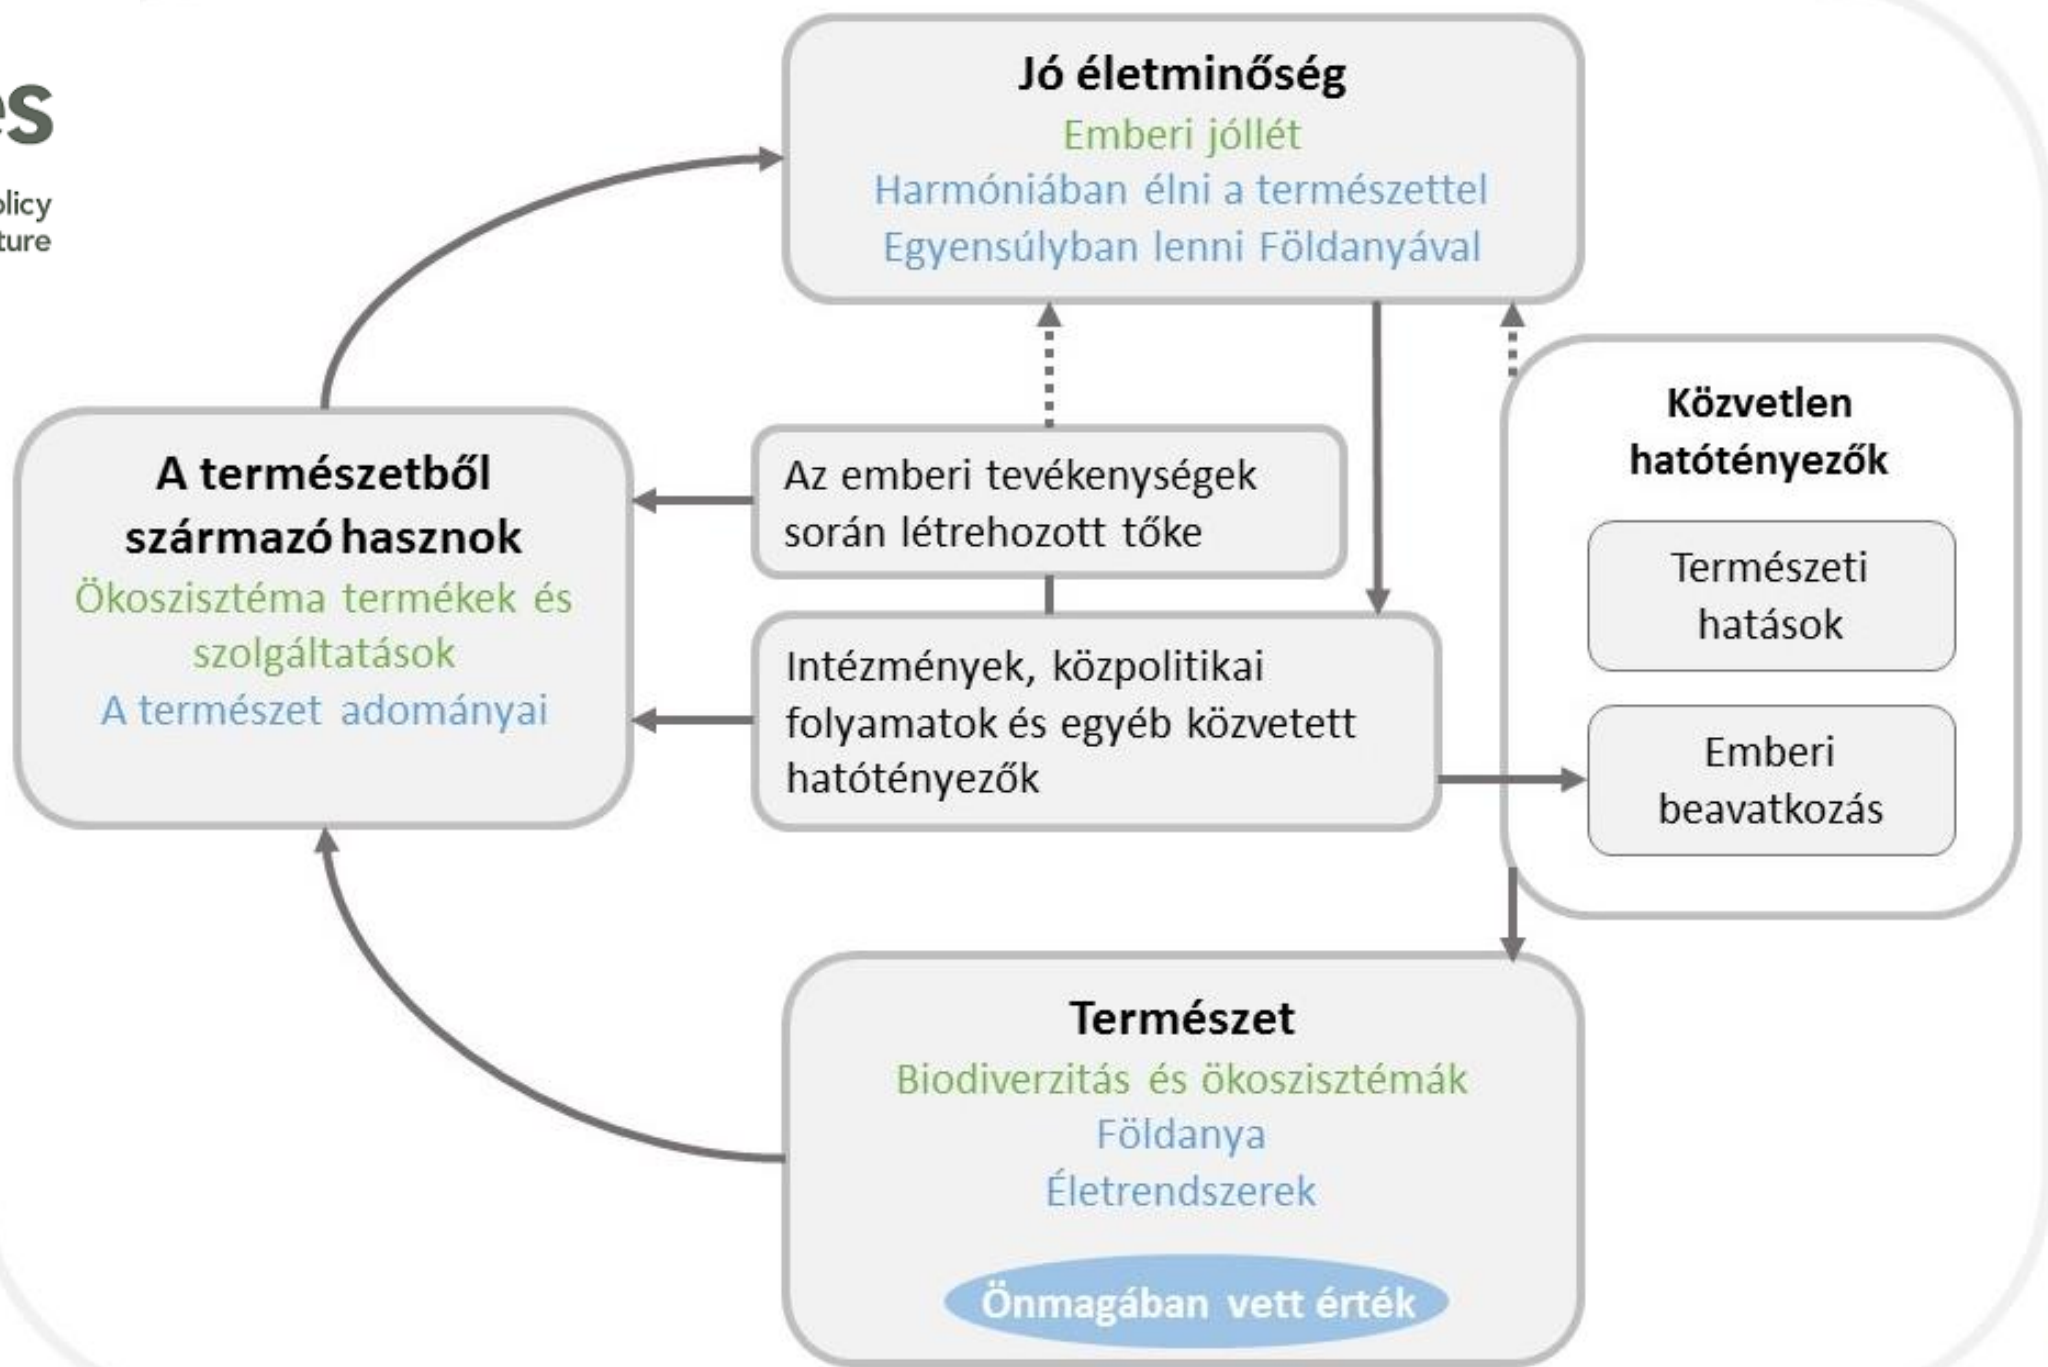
es
licy
ture

Jó életminőség
Emberi jóllét
Harmóniában élni a természettel
Egyensúlyban lenni Földanyával

A természetből származó hasznok
Ökoszisztéma termékek és szolgáltatások
A természet adományai

Az emberi tevékenységek során létrehozott tőke

Intézmények, közpolitikai folyamatok és egyéb közvetett hatótényezők

Közvetlen hatótényezők

Természeti hatások

Emberi beavatkozás

Természet
Biodiverzitás és ökoszisztémák
Földanya
Életrendszerek
Önmagában vett érték